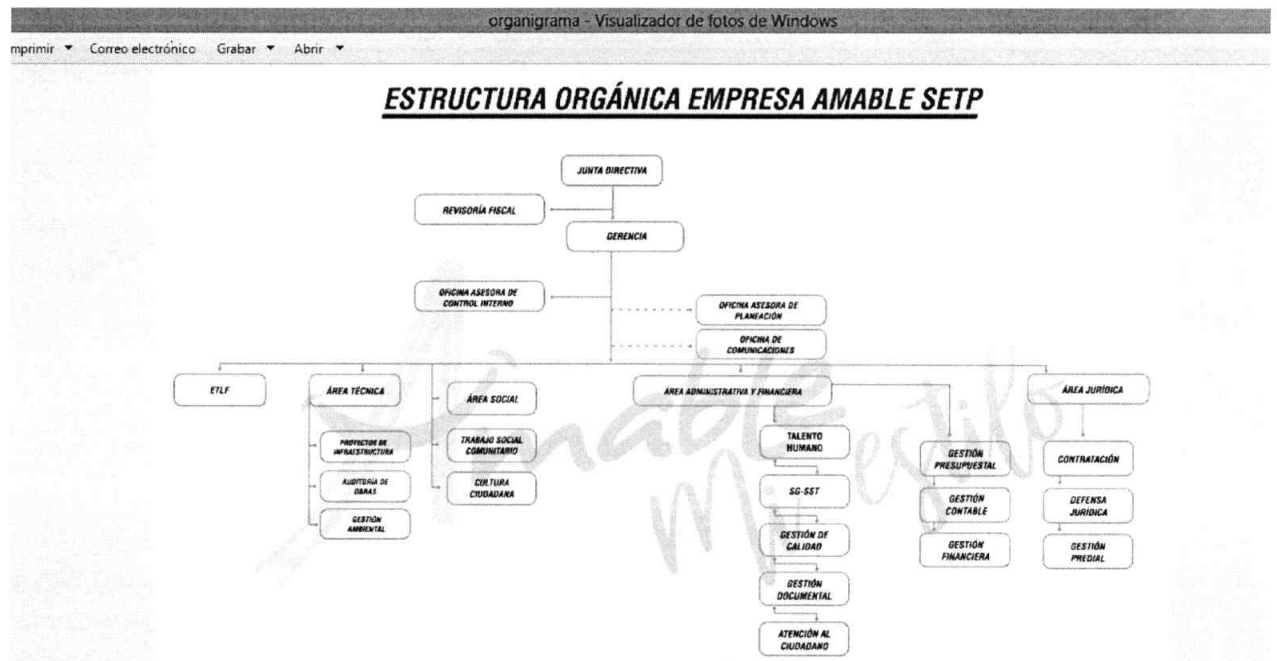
organigrama - Visualizador de fotos de Windows

mprimir ▼ Correo electrónico Grabar ▼ Abrir ▼

ESTRUCTURA ORGÁNICA EMPRESA AMABLE SETP

JUNTA DIRECTIVA

REVISORÍA FISCAL

GERENCIA

OFICINA ASESORA DE CONTROL INTERNO

OFICINA ASESORA DE PLANEACIÓN

OFICINA DE COMUNICACIONES

ETLF

ÁREA TÉCNICA

PROYECTOS DE INFRAESTRUCTURA

AUDITORÍA DE OBRAS

GESTIÓN AMBIENTAL

ÁREA SOCIAL

TRABAJO SOCIAL COMUNITARIO

CULTURA CIUDADANA

ÁREA ADMINISTRATIVA Y FINANCIERA

TALENTO HUMANO

SG-SST

GESTIÓN DE CALIDAD

GESTIÓN DOCUMENTAL

ATENCIÓN AL CIUDADANO

GESTIÓN PRESUPUESTAL

GESTIÓN CONTABLE

GESTIÓN FINANCIERA

ÁREA JURÍDICA

CONTRATACIÓN

DEFENSA JURÍDICA

GESTIÓN PREDIAL

Amable Mi estilo